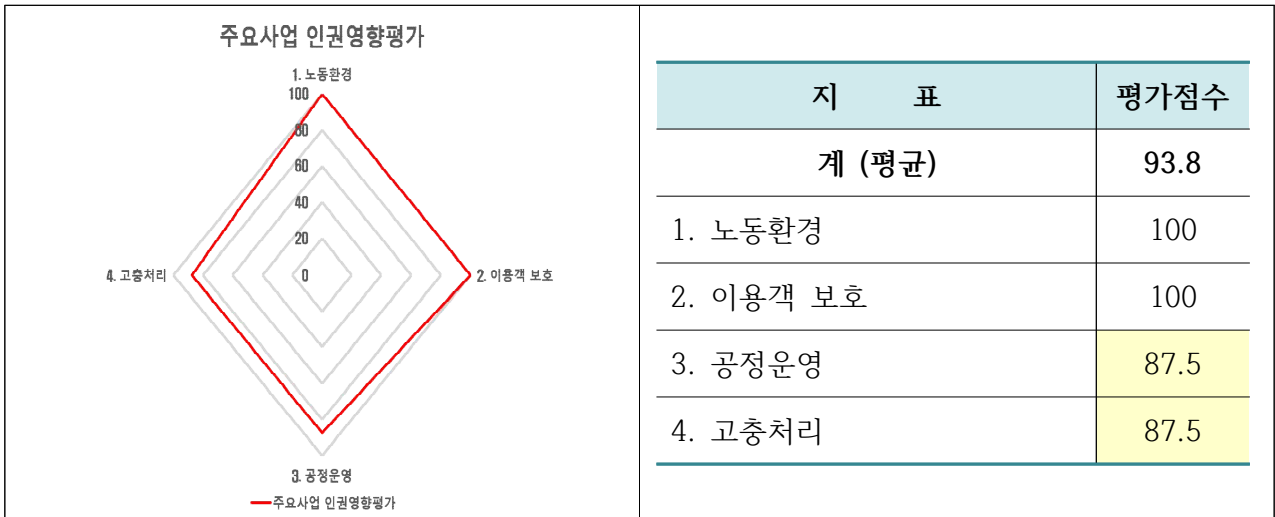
주요사업 인권영향평가

1. 노동환경
100
80
60
40
20
0
2. 이용객 보호
3. 공정운영
4. 고충처리

주요사업 인권영향평가

| 지 표 | 평가점수 |
|---|---|
| 계 (평균) | 93.8 |
| 1. 노동환경 | 100 |
| 2. 이용객 보호 | 100 |
| 3. 공정운영 | 87.5 |
| 4. 고충처리 | 87.5 |